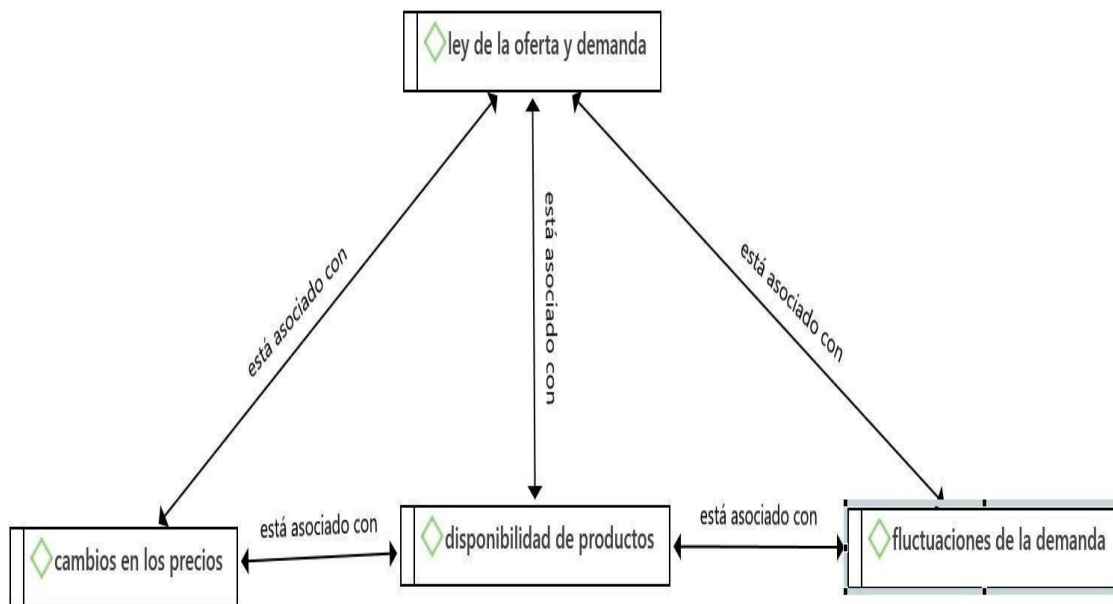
ley de la oferta y demanda

está asociado con

está asociado con

está asociado con

cambios en los precios

está asociado con

disponibilidad de productos

está asociado con

fluctuaciones de la demanda